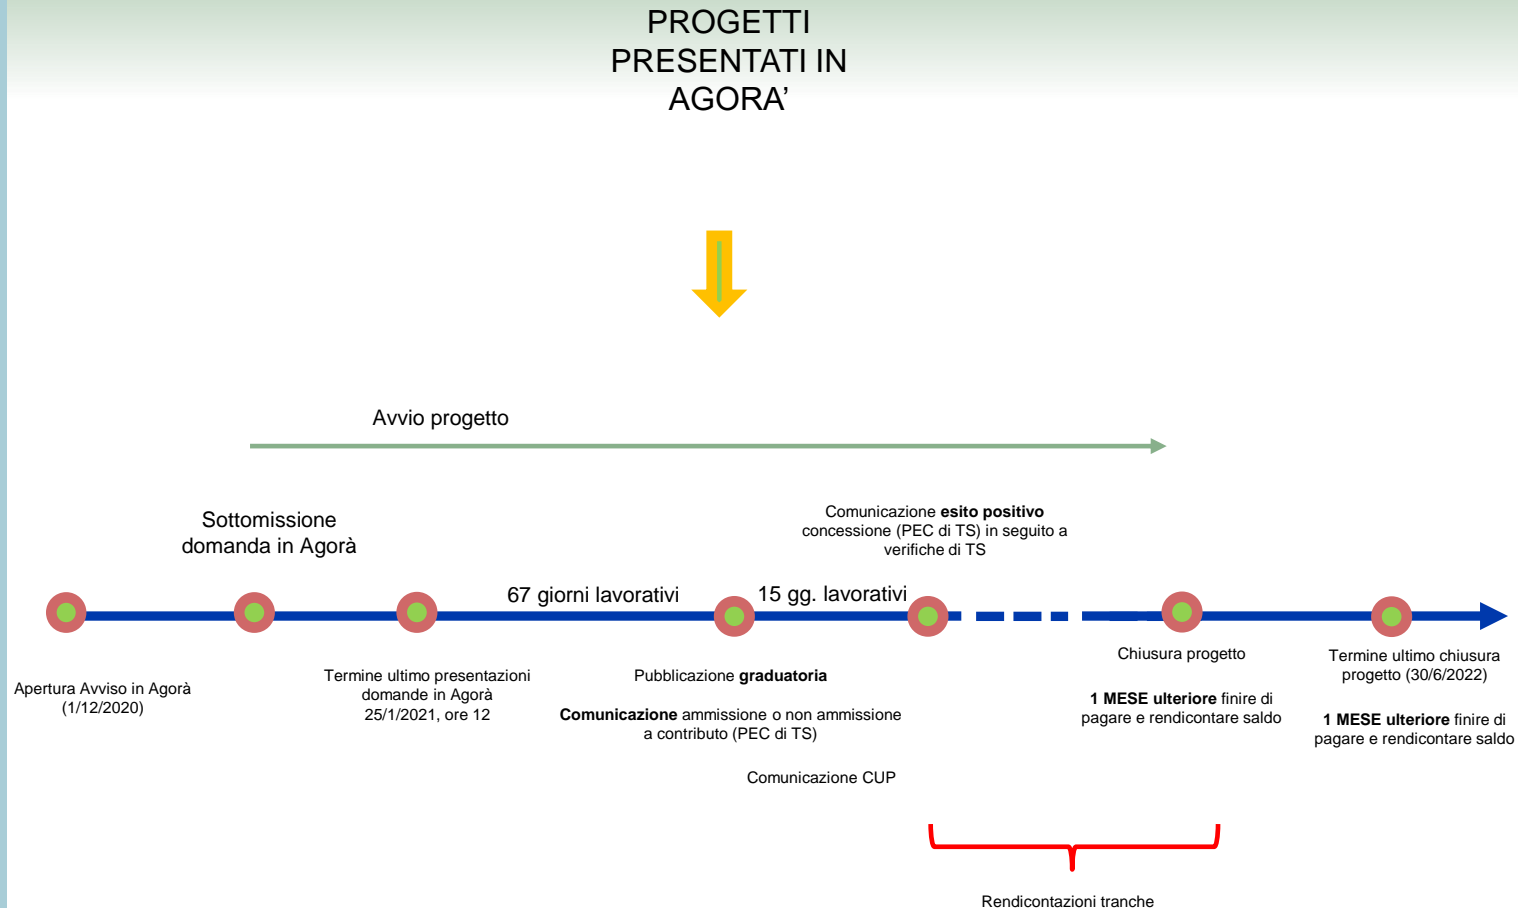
PROGETTI PRESENTATI IN AGORA’

Avvio progetto

Sottomissione domanda in Agorà

Comunicazione **esito positivo** concessione (PEC di TS) in seguito a verifiche di TS

67 giorni lavorativi

15 gg. lavorativi

Apertura Avviso in Agorà (1/12/2020)

Termine ultimo presentazioni domande in Agorà 25/1/2021, ore 12

Pubblicazione **graduatoria**

**Comunicazione** ammissione o non ammissione a contributo (PEC di TS)

Comunicazione CUP

Chiusura progetto

**1 MESE ulteriore** finire di pagare e rendicontare saldo

Termine ultimo chiusura progetto (30/6/2022)

**1 MESE ulteriore** finire di pagare e rendicontare saldo

Rendicontazioni tranche